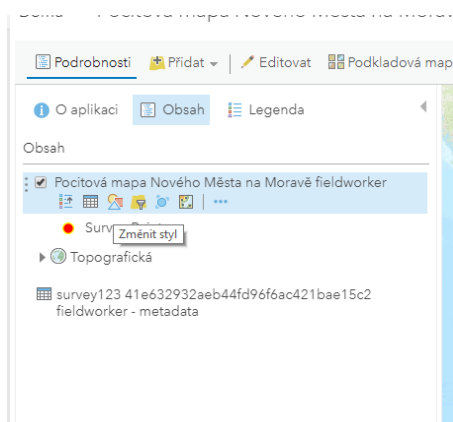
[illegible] — Pocitová mapa Nového Města na Moravě

Podrobnosti | Přidat | Editovat | Podkladová map

O aplikaci | Obsah | Legenda

Obsah

Pocitová mapa Nového Města na Moravě fieldworker

Surv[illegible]

Změnit styl

Topografická

survey123 41e632932aeb44fd96f6ac421bae15c2 fieldworker - metadata